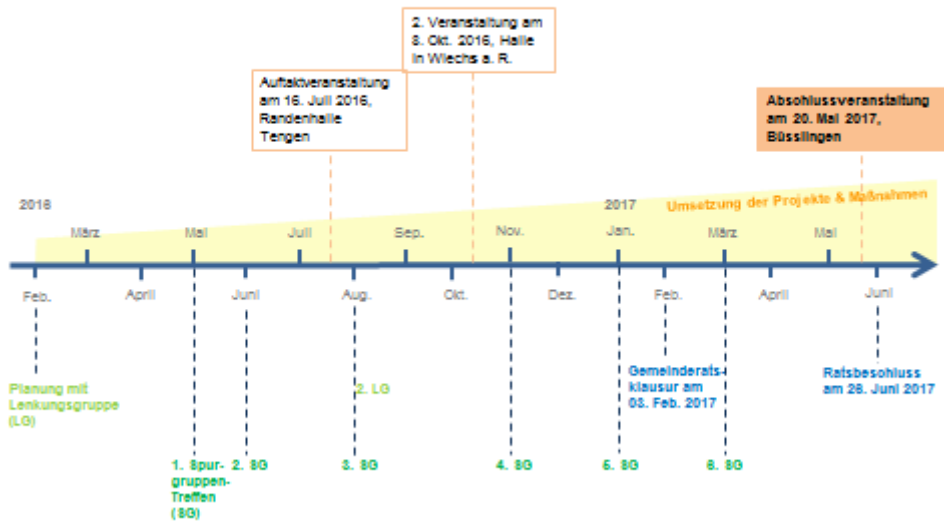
2. Veranstaltung am 8. Okt. 2016, Halle in Wiechs a. R.

Auftaktveranstaltung am 16. Juli 2016, Randenhalle Tengen

Abschlussveranstaltung am 20. Mai 2017, Büsslingen

2016

2017

Umsetzung der Projekte & Maßnahmen

März

Mai

Juli

Sep.

Nov.

Jan.

März

Mai

Feb.

April

Juni

Aug.

Okt.

Dez.

Feb.

April

Juni

Planung mit Lenkungsgruppe (LG)

2. LG

Gemeinderats-klausur am 03. Feb. 2017

Ratsbeschluss am 28. Juni 2017

1. Spurgruppen-Treffen (SG)

2. SG

3. SG

4. SG

5. SG

6. SG